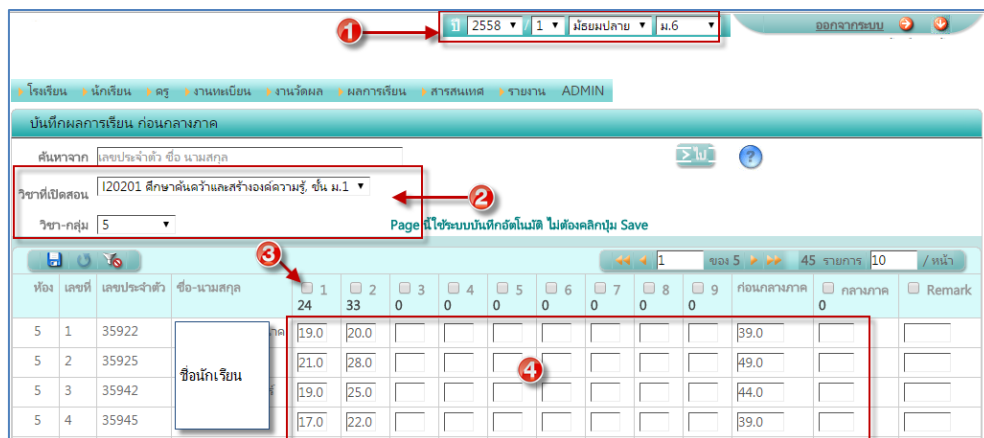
ปี 2558 / 1 มัธยมปลาย ม.6

ออกจากระบบ

1

โรงเรียน นักเรียน ครู งานทะเบียน งานวัดผล ผลการเรียน สารสนเทศ รายงาน ADMIN

บันทึกผลการเรียน ก่อนกลางภาค

ค้นหาจาก เลขประจำตัว ชื่อ นามสกุล

ไป

?

วิชาที่เปิดสอน I20201 ศึกษาค้นคว้าและสร้างองค์ความรู้, ชั้น ม.1

2

วิชา-กลุ่ม 5

Page นี้ใช้ระบบบันทึกอัตโนมัติ ไม่ต้องคลิกปุ่ม Save

3

1 ของ 5 45 รายการ 10 / หน้า

| ห้อง | เลขที่ | เลขประจำตัว | ชื่อ-นามสกุล | 1 24 | 2 33 | 3 0 | 4 0 | 5 0 | 6 0 | 7 0 | 8 0 | 9 0 | ก่อนกลางภาค | กลางภาค 0 | Remark |
|---|---|---|---|---|---|---|---|---|---|---|---|---|---|---|---|
| 5 | 1 | 35922 | | 19.0 | 20.0 | | | | | | | | 39.0 | | |
| 5 | 2 | 35925 | ชื่อนักเรียน | 21.0 | 28.0 | | | | | | | | 49.0 | | |
| 5 | 3 | 35942 | | 19.0 | 25.0 | | | | | | | | 44.0 | | |
| 5 | 4 | 35945 | | 17.0 | 22.0 | | | | | | | | 39.0 | | |

4